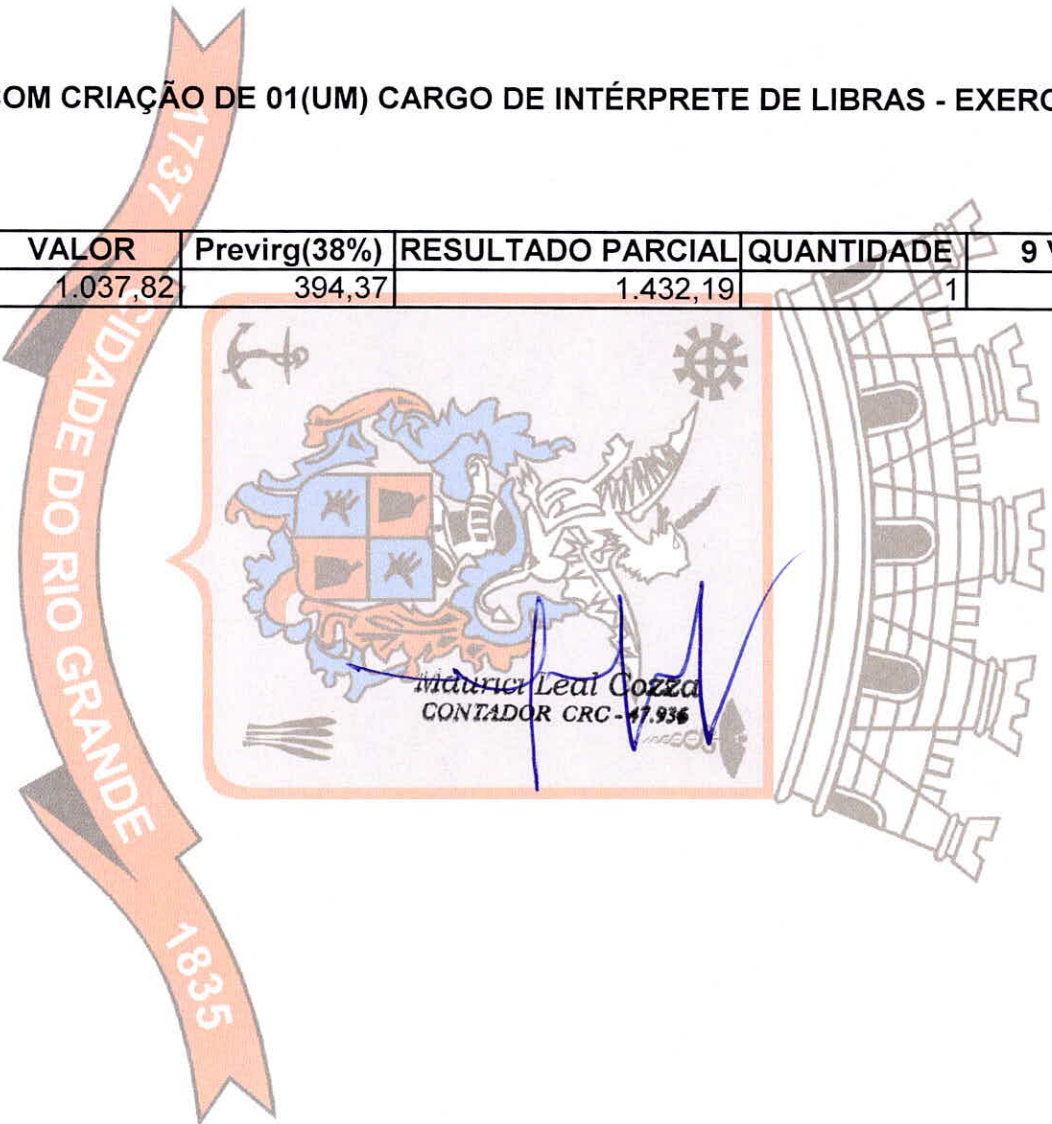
OM CRIAÇÃO DE 01(UM) CARGO DE INTÉRPRETE DE LIBRAS - EXERC

| VALOR | Previrg(38%) | RESULTADO PARCIAL | QUANTIDADE | 9 V |
|---|---|---|---|---|
| 1.037,82 | 394,37 | 1.432,19 | 1 | |

1737 CIDADE DO RIO GRANDE 1835

Mauricio Leal Cozza
CONTADOR CRC - 47.936